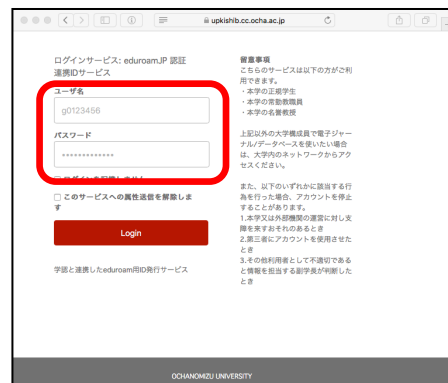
upkishib.cc.ocha.ac.jp

ログインサービス: eduroamJP 認証連携IDサービス

ユーザ名

g0123456

パスワード

••••••••••••

□ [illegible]

□ このサービスへの属性送信を解除します

Login

学認と連携したeduroam用ID発行サービス

留意事項
こちらのサービスは以下の方がご利用できます。
・本学の正規学生
・本学の常勤教職員
・本学の名誉教授

上記以外の大学構成員で電子ジャーナル/データベースを使いたい場合は、大学内のネットワークからアクセスください。

また、以下のいずれかに該当する行為を行った場合、アカウントを停止することがあります。
1.本学又は外部機関の運営に対し支障を来すおそれのあるとき
2.第三者にアカウントを使用させたとき
3.その他利用者として不適切であると情報を担当する副学長が判断したとき

OCHANOMIZU UNIVERSITY